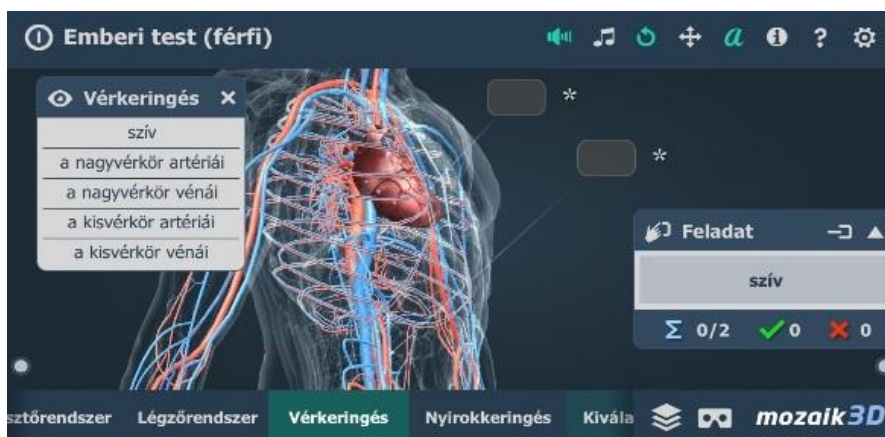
Emberi test (férfi)

Vérkeringés ✕

szív

a nagyvérkör artériái

a nagyvérkör vénái

a kisvérkör artériái

a kisvérkör vénái

*

*

Feladat

szív

$\Sigma$ 0/2 ✓0 ✕ 0

sztőrendszer Légzőrendszer Vérkeringés Nyirokkeringés Kivála

mozaik3D